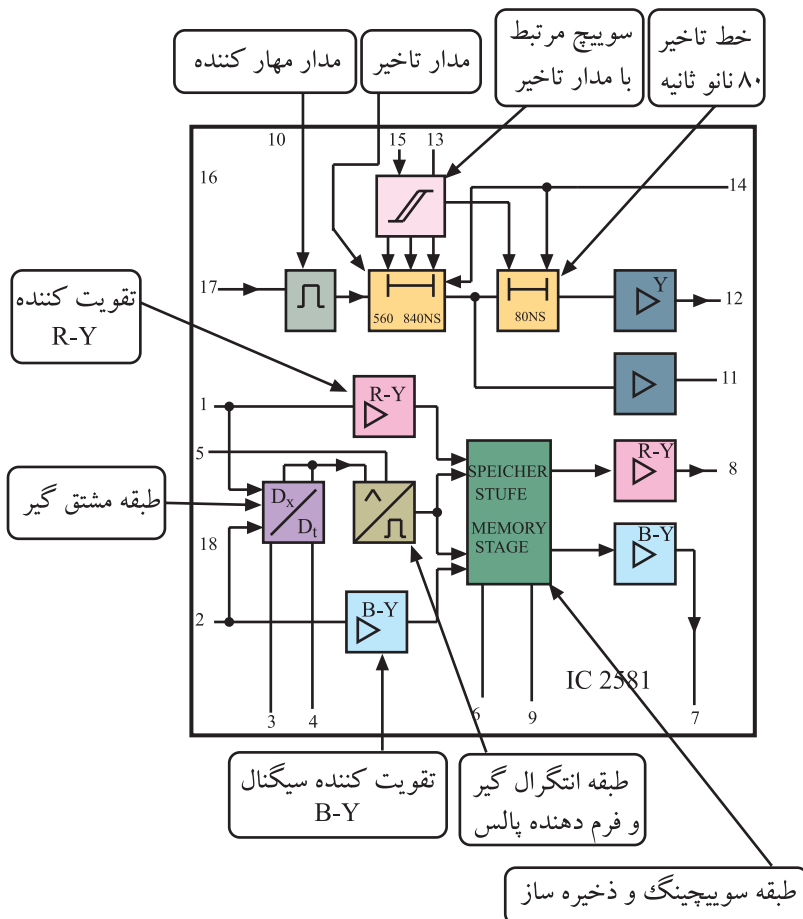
مدار مهار کننده

مدار تاخیر

سوییچ مرتبط با مدار تاخیر

خط تاخیر ۸۰ نانو ثانیه

10

15

13

16

14

17

560 840NS

80NS

Y

12

تقویت کننده R-Y

11

1

R-Y

5

SPEICHER STUFE

MEMORY STAGE

R-Y

8

طبقه مشتق گیر

$D_x$

$D_t$

18

B-Y

2

B-Y

IC 2581

3

4

6

9

7

تقویت کننده سیگنال B-Y

طبقه انتگرال گیر و فرم دهنده پالس

طبقه سوییچینگ و ذخیره ساز